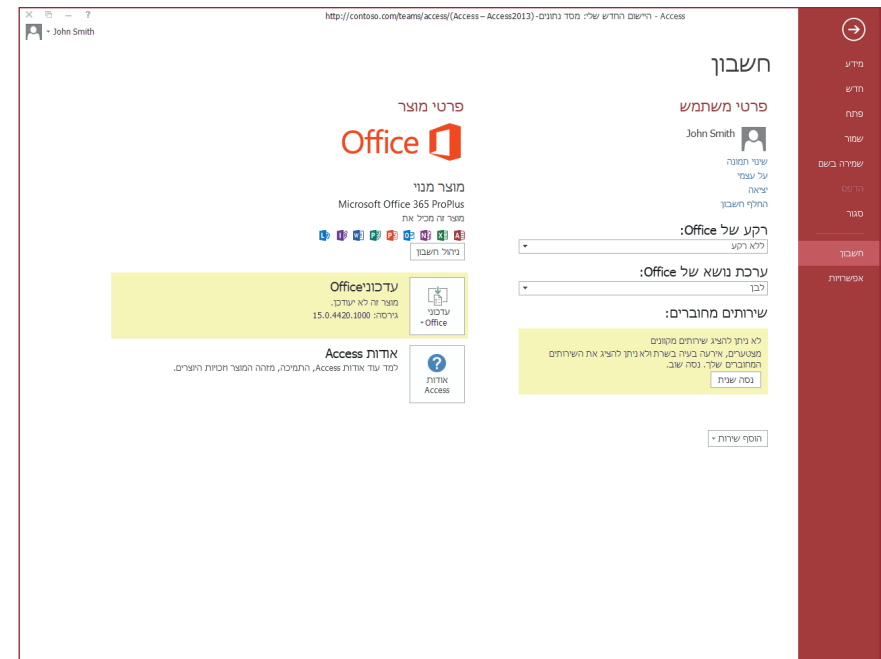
http://contoso.com/teams/access/(Access – Access2013)- היישום החדש שלי: מסד נתונים - Access

? – ✕

John Smith

מידע
חדש
פתח
שמור
שמירה בשם
הדפס
סגור
חשבון
אפשרויות

חשבון

פרטי משתמש

John Smith

שינוי תמונה
על עצמי
יציאה
החלף חשבון

רקע של Office:

ללא רקע

ערכת נושא של Office:

לבן

שירותים מחוברים:

לא ניתן להציג שירותים מקוונים

מצטערים, אירעה בעיה בשרת ולא ניתן להציג את השירותים המחוברים שלך. נסה שוב.

נסה שנית

הוסף שירות

פרטי מוצר

Office

מוצר מנוי

Microsoft Office 365 ProPlus

מוצר זה מכיל את

ניהול חשבון

עדכוני Office

עדכוני Office

מוצר זה לא יעודכן.

גירסה: 15.0.4420.1000

אודות Access

אודות Access

למד עוד אודות Access, התמיכה, מזהה המוצר וזכויות היוצרים.